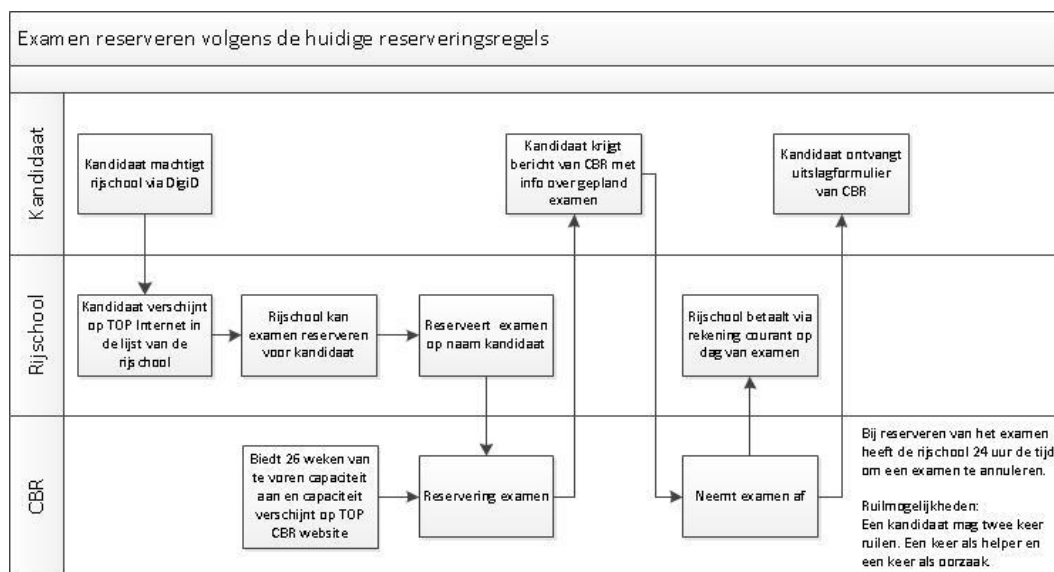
Examen reserveren volgens de huidige reserveringsregels

Kandidaat

Kandidaat machtigt rijschool via DigiD

Kandidaat krijgt bericht van CBR met info over gepland examen

Kandidaat ontvangt uitslagformulier van CBR

Rijschool

Kandidaat verschijnt op TOP Internet in de lijst van de rijschool

Rijschool kan examen reserveren voor kandidaat

Reserveert examen op naam kandidaat

Rijschool betaalt via rekening courant op dag van examen

CBR

Biedt 26 weken van te voren capaciteit aan en capaciteit verschijnt op TOP CBR website

Reservering examen

Neemt examen af

Bij reserveren van het examen heeft de rijschool 24 uur de tijd om een examen te annuleren.

Ruilmogelijkheden:
Een kandidaat mag twee keer ruilen. Een keer als helper en een keer als oorzaak.